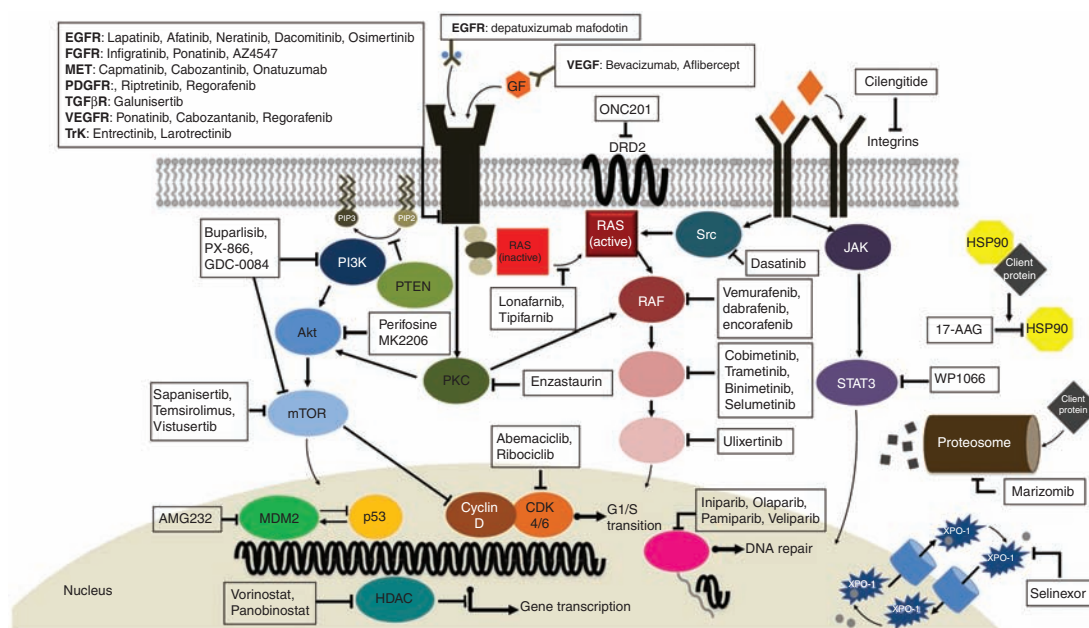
EGFR: Lapatinib, Afatinib, Neratinib, Dacomitinib, Osimertinib
FGFR: Infigratinib, Ponatinib, AZ4547
MET: Capmatinib, Cabozantinib, Onatuzumab
PDGFR:, Riptretinib, Regorafenib
TGFβR: Galunisertib
VEGFR: Ponatinib, Cabozantanib, Regorafenib
TrK: Entrectinib, Larotrectinib

EGFR: depatuxizumab mafodotin

GF

VEGF: Bevacizumab, Aflibercept

ONC201

DRD2

Cilengitide

Integrins

PIP3

PIP2

Buparlisib, PX-866, GDC-0084

PI3K

PTEN

RAS (inactive)

RAS (active)

Src

Dasatinib

JAK

HSP90

Client protein

Lonafarnib, Tipifarnib

RAF

Vemurafenib, dabrafenib, encorafenib

17-AAG

HSP90

Akt

Perifosine MK2206

PKC

Enzastaurin

Cobimetinib, Trametinib, Binimetinib, Selumetinib

STAT3

WP1066

Sapanisertib, Temsirolimus, Vistusertib

mTOR

Ulixertinib

Client protein

Proteosome

Abemaciclib, Ribociclib

Marizomib

AMG232

MDM2

p53

Cyclin D

CDK 4/6

G1/S transition

Iniparib, Olaparib, Pamiparib, Veliparib

DNA repair

XPO-1

XPO-1

XPO-1

XPO-1

Nucleus

Vorinostat, Panobinostat

HDAC

Gene transcription

Selinexor